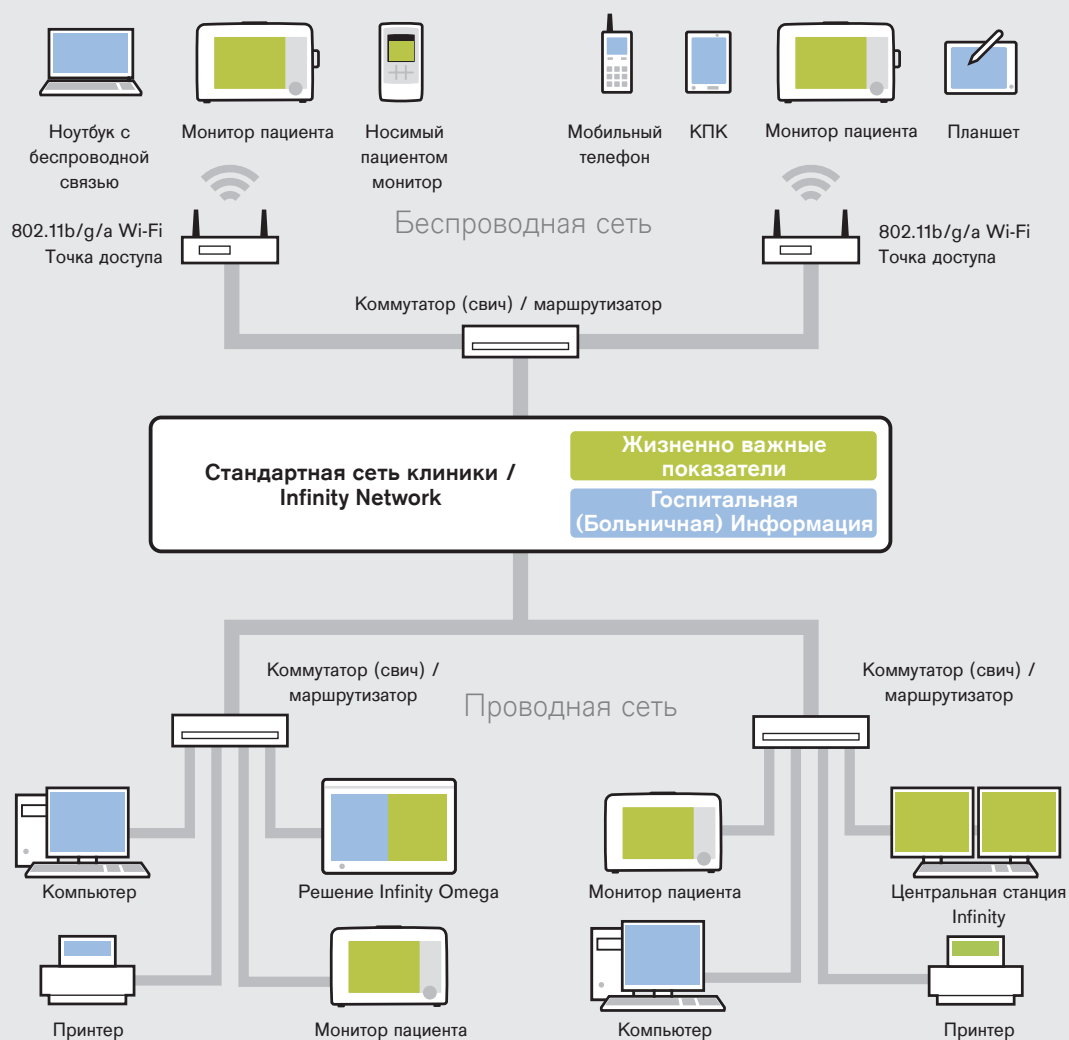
Ноутбук с беспроводной связью

Монитор пациента

Носимый пациентом монитор

Мобильный телефон

КПК

Монитор пациента

Планшет

802.11b/g/a Wi-Fi
Точка доступа

Беспроводная сеть

802.11b/g/a Wi-Fi
Точка доступа

Коммутатор (свич) / маршрутизатор

Стандартная сеть клиники / Infinity Network

Жизненно важные показатели

Госпитальная (Больничная) Информация

Коммутатор (свич) / маршрутизатор

Проводная сеть

Коммутатор (свич) / маршрутизатор

Компьютер

Решение Infinity Omega

Монитор пациента

Центральная станция Infinity

Принтер

Монитор пациента

Компьютер

Принтер